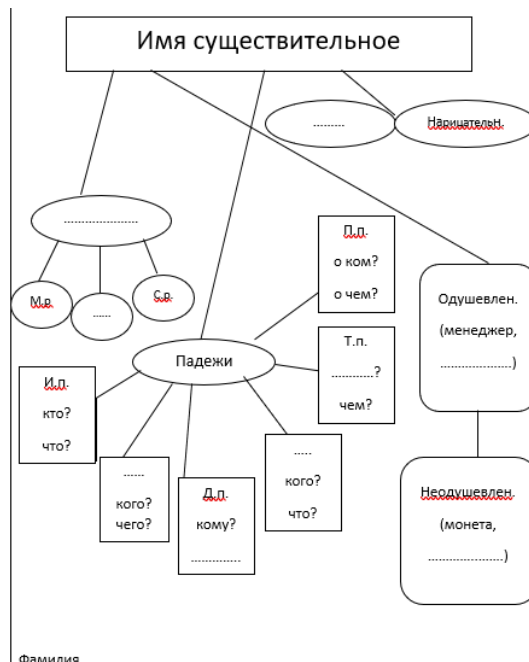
Имя существительное

.........

Нарицательн.

......................

М.р.

......

С.р.

П.п.

о ком?

о чем?

Одушевлен.

(менеджер,

......................)

Т.п.

............?

чем?

Падежи

И.п.

кто?

что?

......

кого?

чего?

Д.п.

кому?

...............

.....

кого?

что?

Неодушевлен.

(монета,

......................)

Фамилия